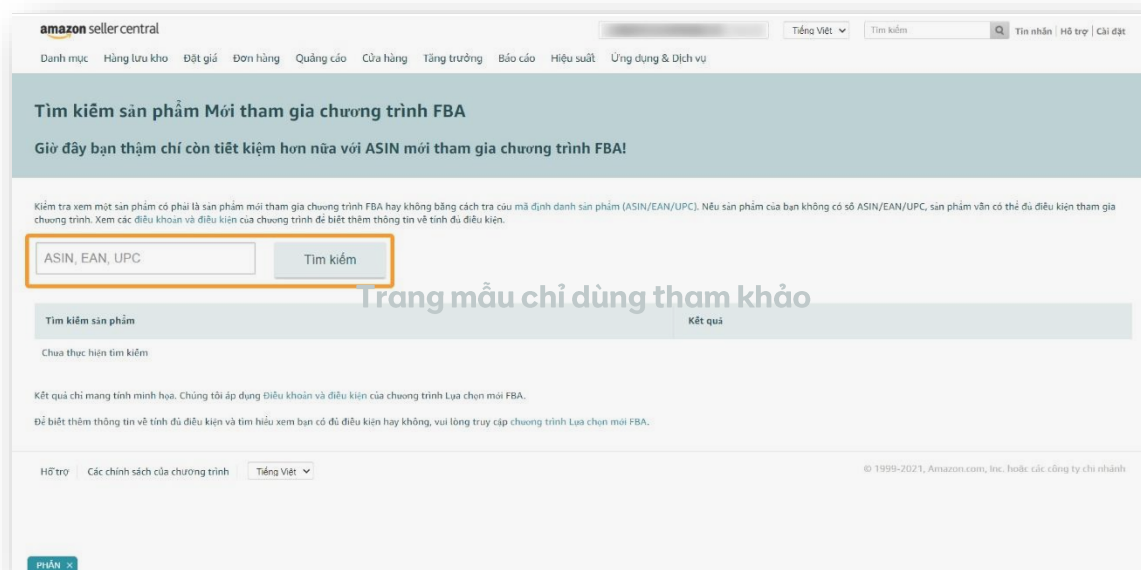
amazon seller central

Tiếng Việt

Tìm kiếm

Tin nhắn | Hỗ trợ | Cài đặt

Danh mục Hàng lưu kho Đặt giá Đơn hàng Quảng cáo Cửa hàng Tăng trưởng Báo cáo Hiệu suất Ứng dụng & Dịch vụ

Tìm kiếm sản phẩm Mới tham gia chương trình FBA

Giờ đây bạn thậm chí còn tiết kiệm hơn nữa với ASIN mới tham gia chương trình FBA!

Kiểm tra xem một sản phẩm có phải là sản phẩm mới tham gia chương trình FBA hay không bằng cách tra cứu mã định danh sản phẩm (ASIN/EAN/UPC). Nếu sản phẩm của bạn không có số ASIN/EAN/UPC, sản phẩm vẫn có thể đủ điều kiện tham gia chương trình. Xem các điều khoản và điều kiện của chương trình để biết thêm thông tin về tính đủ điều kiện.

ASIN, EAN, UPC

Tìm kiếm

Trang mẫu chỉ dùng tham khảo

| Tìm kiếm sản phẩm | Kết quả |
|---|---|
| Chưa thực hiện tìm kiếm | |

Kết quả chỉ mang tính minh họa. Chúng tôi áp dụng Điều khoản và điều kiện của chương trình Lựa chọn mới FBA.

Để biết thêm thông tin về tính đủ điều kiện và tìm hiểu xem bạn có đủ điều kiện hay không, vui lòng truy cập chương trình Lựa chọn mới FBA.

Hỗ trợ Các chính sách của chương trình Tiếng Việt

© 1999-2021, Amazon.com, Inc. hoặc các công ty chi nhánh

PHẢN X